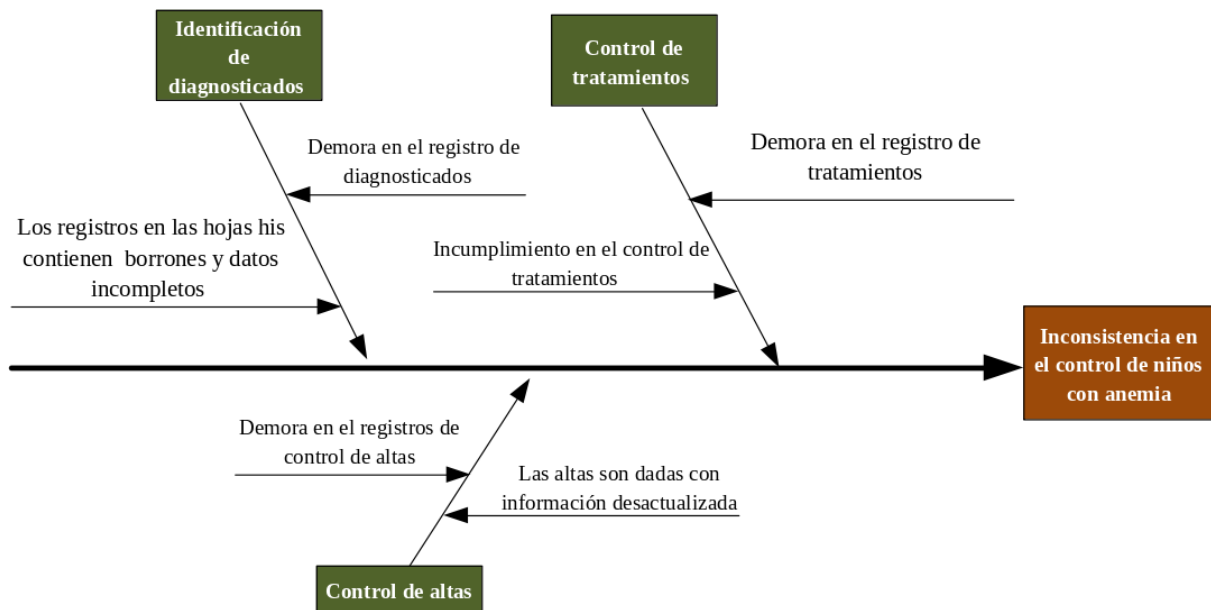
Identificación de diagnosticados

Control de tratamientos

Demora en el registro de diagnosticados

Demora en el registro de tratamientos

Los registros en las hojas his contienen borrones y datos incompletos

Incumplimiento en el control de tratamientos

Inconsistencia en el control de niños con anemia

Demora en el registros de control de altas

Las altas son dadas con información desactualizada

Control de altas